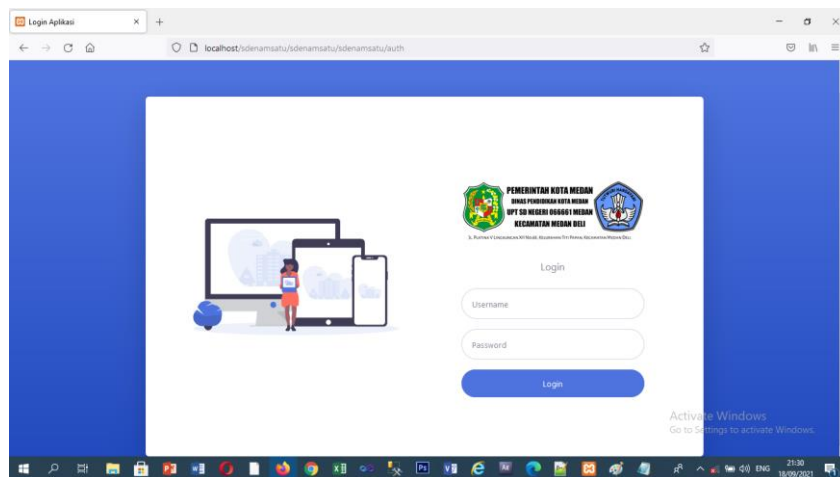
Login Aplikasi

localhost/sdenamsatu/sdenamsatu/sdenamsatu/auth

PEMERINTAH KOTA MEDAN
DINAS PENDIDIKAN KOTA MEDAN
UPT SD NEGERI 066661 MEDAN
KECAMATAN MEDAN DELI

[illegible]

Login

Username

Password

Login

Activate Windows
Go to Settings to activate Windows.

ENG 21:30 18/09/2021